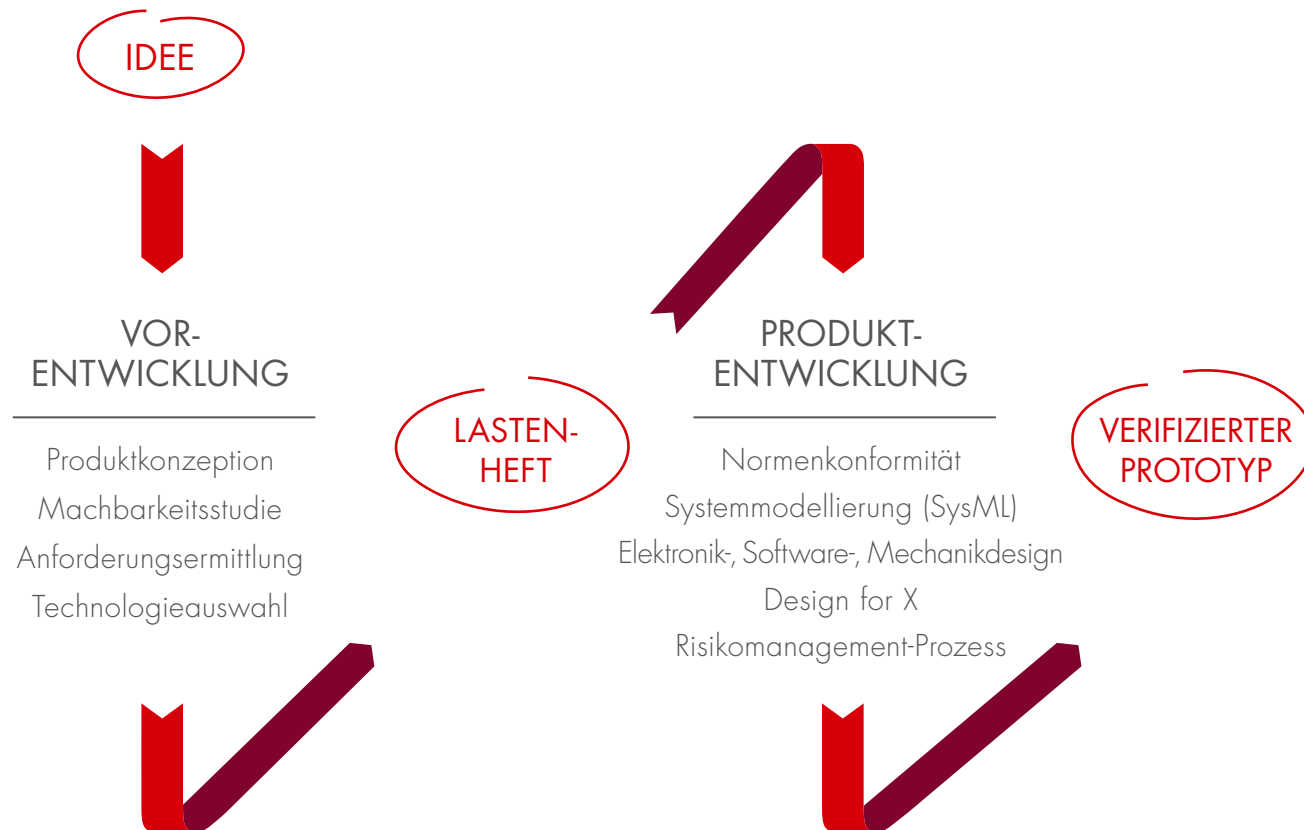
IDEE

VOR-
ENTWICKLUNG

Produktkonzeption
Machbarkeitsstudie
Anforderungsermittlung
Technologieauswahl

LASTEN-
HEFT

PRODUKT-
ENTWICKLUNG

Normenkonformität
Systemmodellierung (SysML)
Elektronik-, Software-, Mechanikdesign
Design for X
Risikomanagement-Prozess

VERIFIZIERTER
PROTOTYP